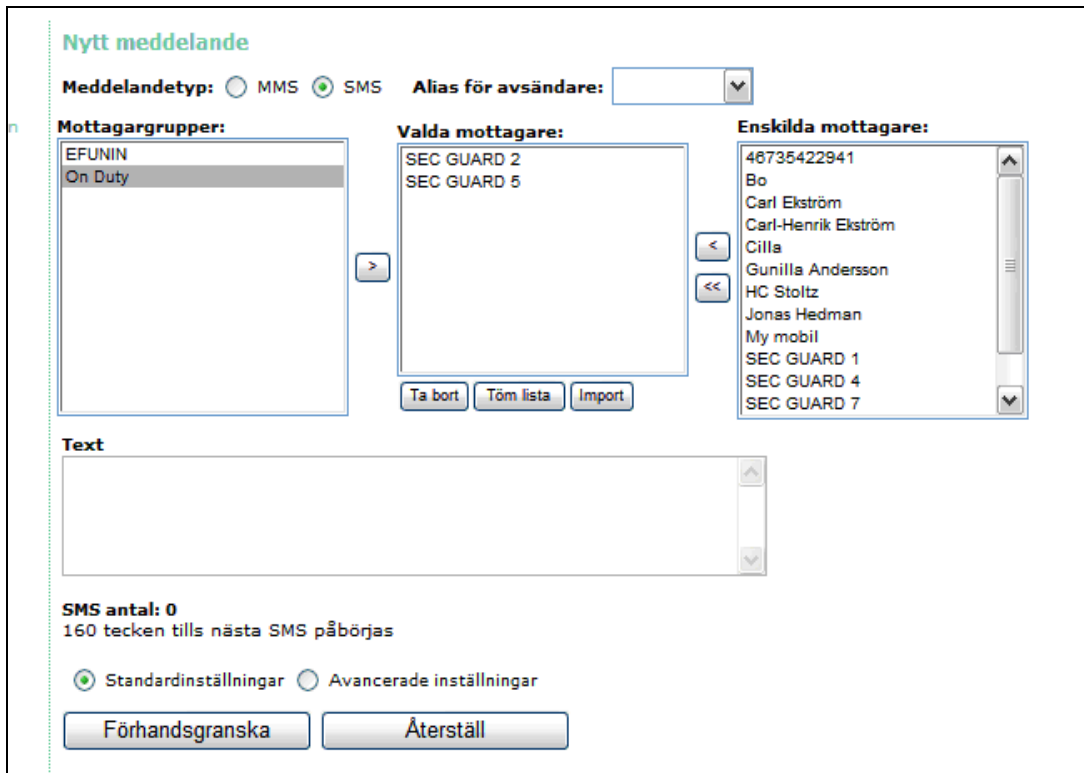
Nytt meddelande

Meddelandetyp: MMS SMS Alias för avsändare:

n

Mottagargrupper:
EFUNIN
On Duty

>

Valda mottagare:
SEC GUARD 2
SEC GUARD 5

Ta bort Töm lista Import

<
<<

Enskilda mottagare:
46735422941
Bo
Carl Ekström
Carl-Henrik Ekström
Cilla
Gunilla Andersson
HC Stoltz
Jonas Hedman
My mobil
SEC GUARD 1
SEC GUARD 4
SEC GUARD 7

Text

SMS antal: 0
160 tecken tills nästa SMS påbörjas

Standardinställningar Avancerade inställningar

Förhandsgranska Återställ